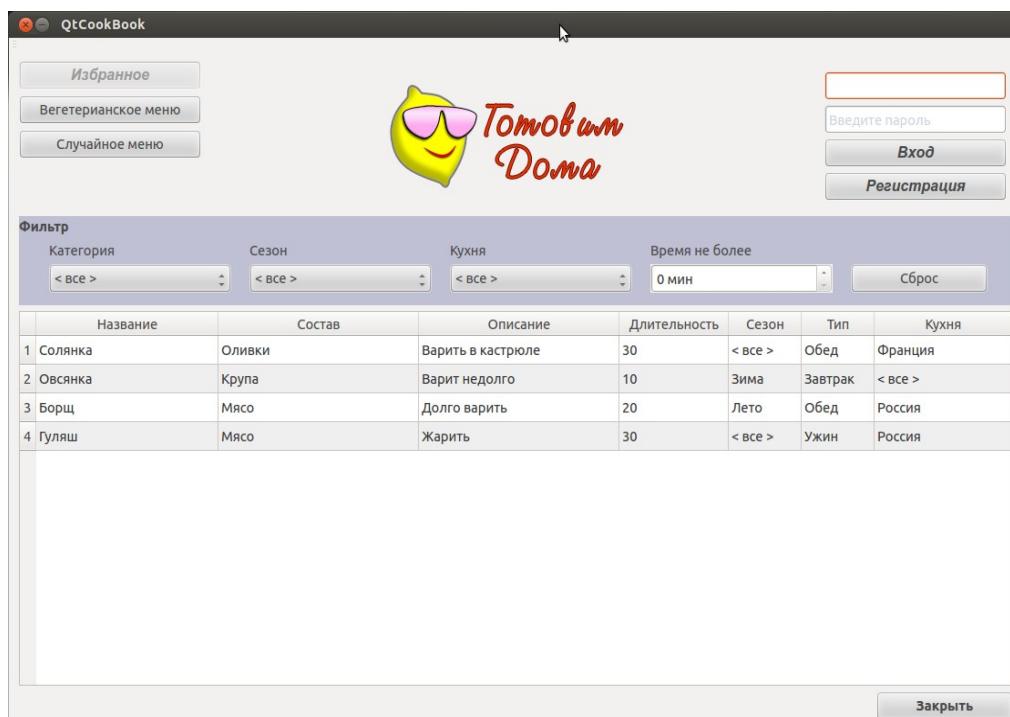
QtCookBook

Избранное

Вегетерианское меню

Случайное меню

Готовим Дома

Введите пароль

Вход

Регистрация

Фильтр

Категория

< все >

Сезон

< все >

Кухня

< все >

Время не более

0 мин

Сброс

| | Название | Состав | Описание | Длительность | Сезон | Тип | Кухня |
|---|---|---|---|---|---|---|---|
| 1 | Солянка | Оливки | Варить в кастрюле | 30 | < все > | Обед | Франция |
| 2 | Овсянка | Крупа | Варит недолго | 10 | Зима | Завтрак | < все > |
| 3 | Борщ | Мясо | Долго варить | 20 | Лето | Обед | Россия |
| 4 | Гуляш | Мясо | Жарить | 30 | < все > | Ужин | Россия |

Закрыть